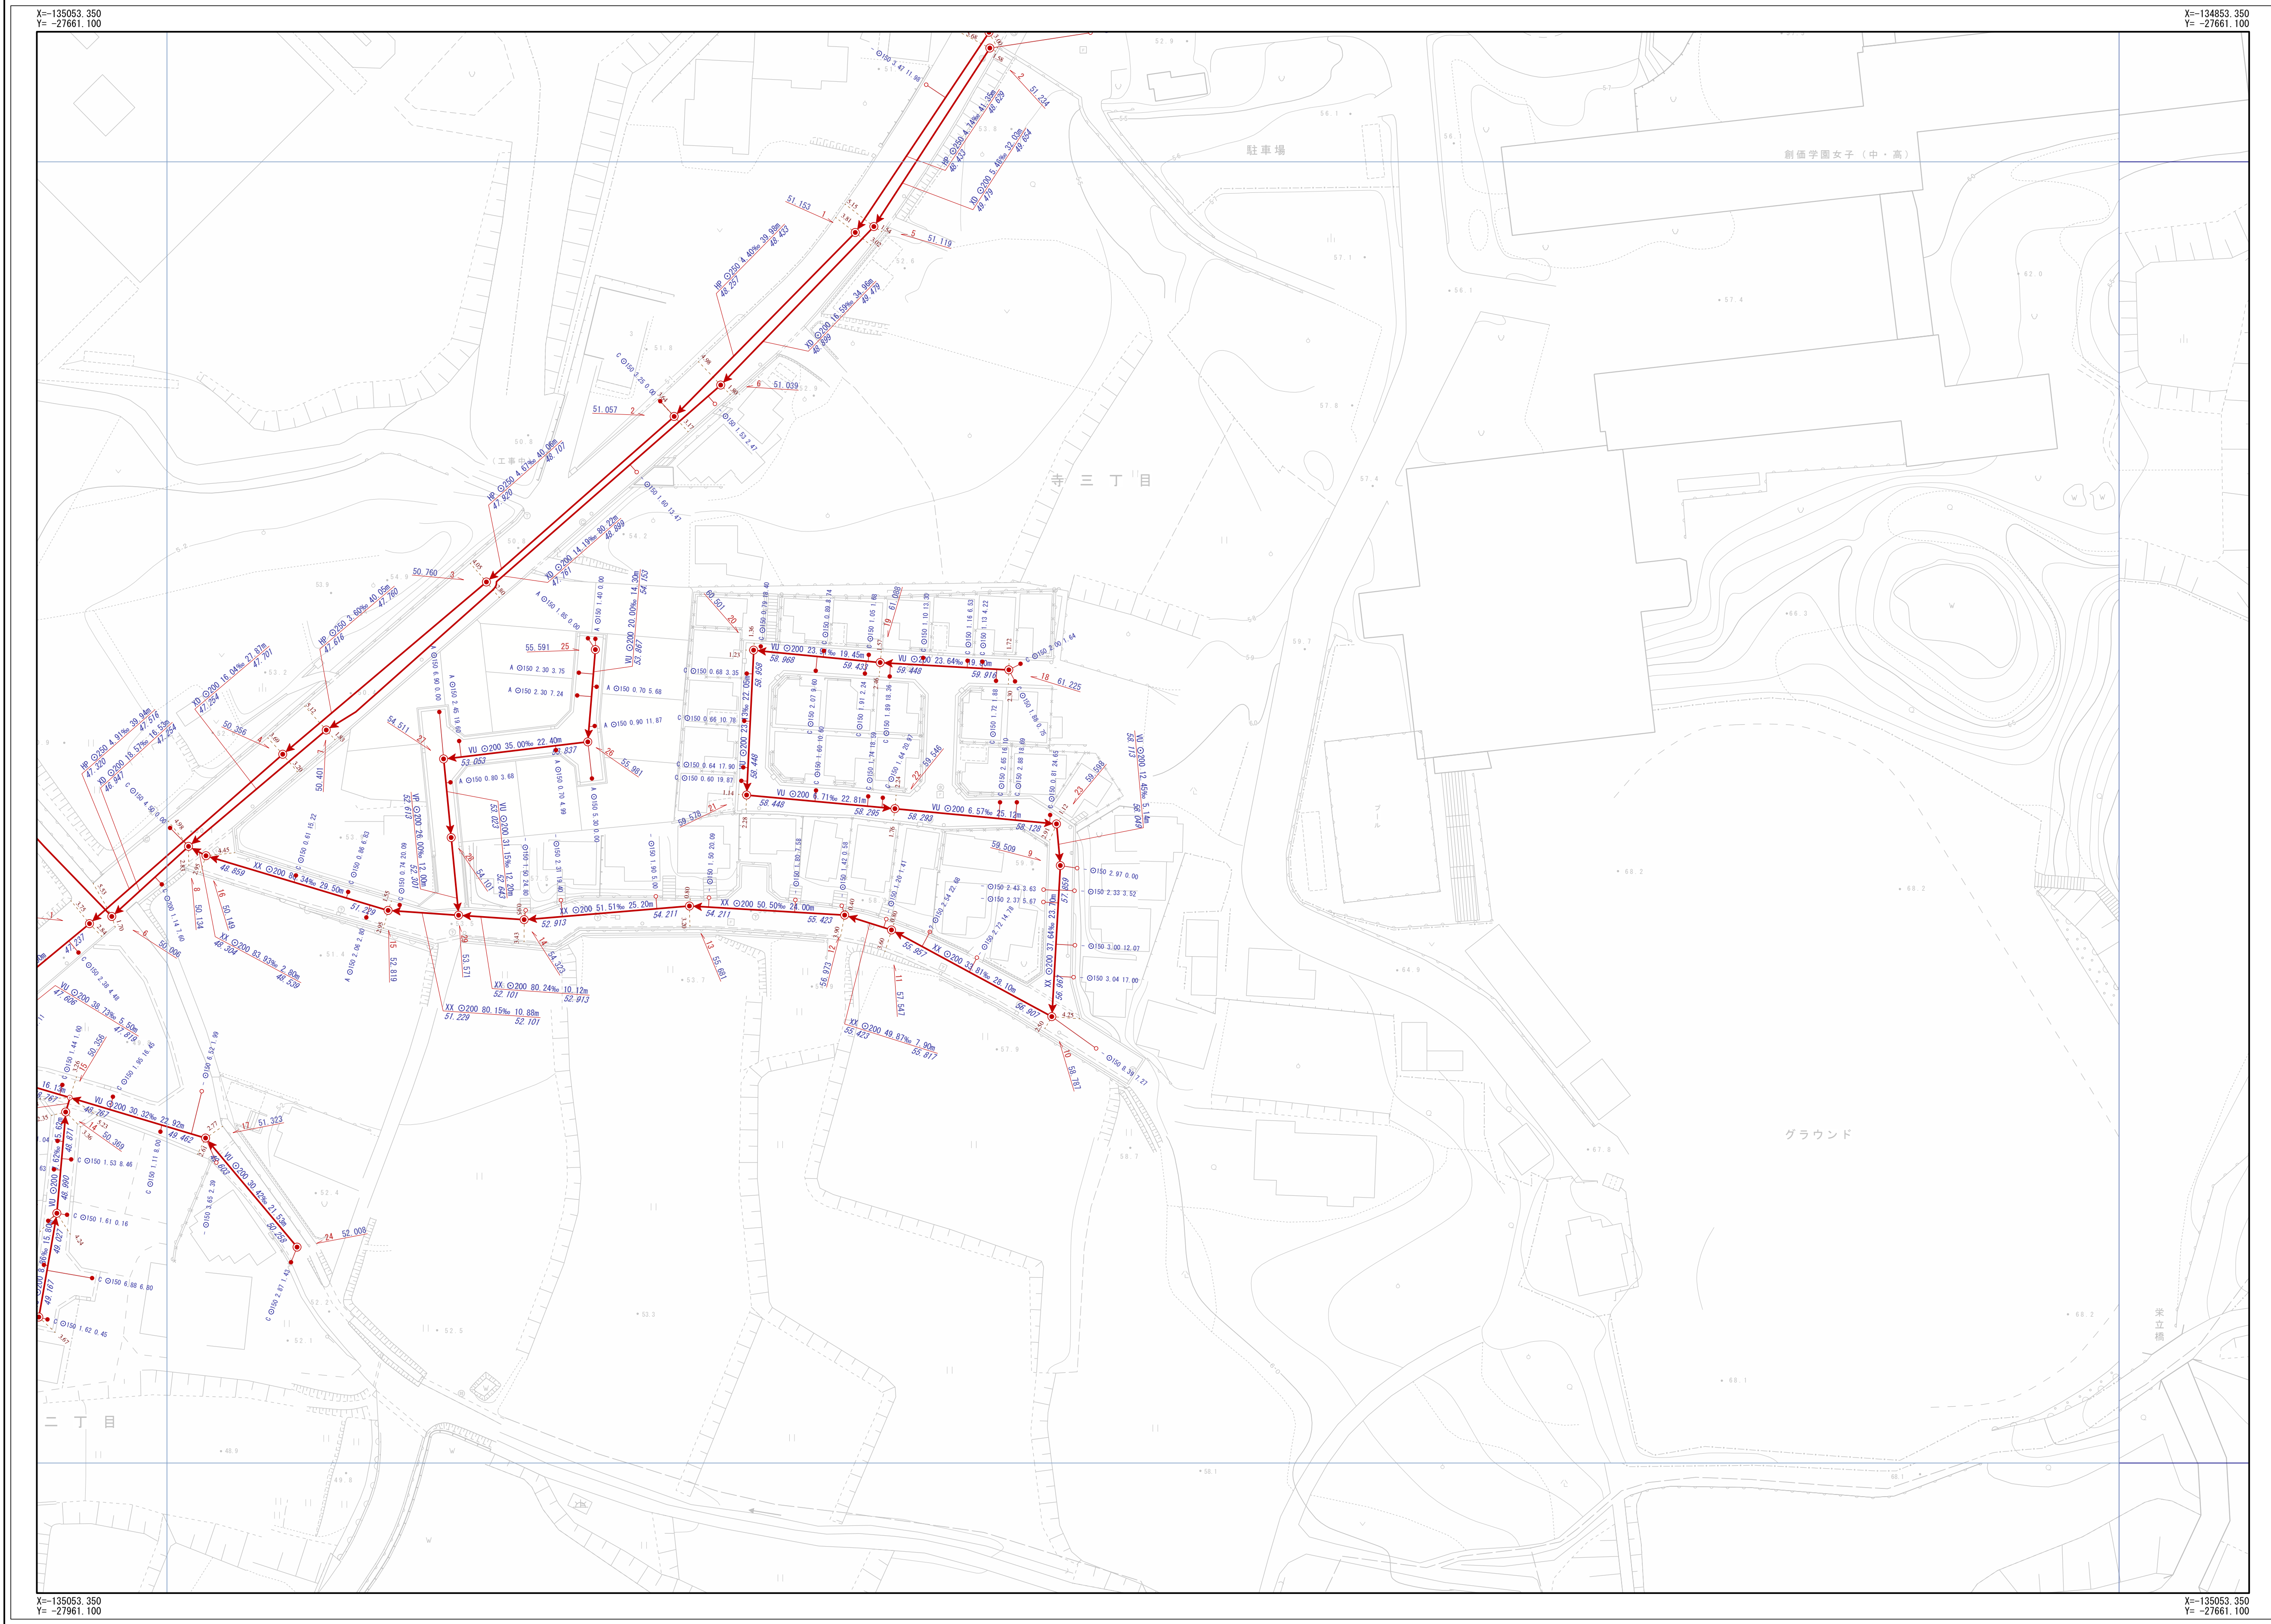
X=-135053.350
Y= -27661.100

X=-134853.350
Y= -27661.100

X=-135053.350
Y= -27961.100

X=-135053.350
Y= -27661.100

駐車場

創価学園女子（中・高）

寺三丁目

二丁目

グラウンド

プール

栄立橋

HP ⊙250 4.40‰ 39.98m
48.257 48.433

HP ⊙250 4.67‰ 40.06m
47.920 48.107

HP ⊙250 3.60‰ 40.05m
47.616 47.760

HP ⊙250 4.91‰ 39.04m
47.320 47.516

XD ⊙200 16.59‰ 34.96m
48.899 49.479

XD ⊙200 14.19‰ 80.22m
47.761 48.899

XD ⊙200 16.04‰ 27.87m
47.254 47.701

XD ⊙200 16.57‰ 16.53m
46.947 47.254

VU ⊙200 35.00‰ 22.40m
53.053 53.837

VU ⊙200 20.00‰ 14.30m
53.867 54.153

VU ⊙200 23.64‰ 19.45m
58.969 59.433

VU ⊙200 23.64‰ 19.60m
59.448 59.918

VU ⊙200 6.71‰ 22.81m
58.448 58.295

VU ⊙200 6.57‰ 25.12m
58.293 58.128

VU ⊙200 12.45‰ 5.11m
58.049 58.113

XX ⊙200 51.51‰ 25.20m
52.913 54.211

XX ⊙200 50.50‰ 24.00m
54.211 55.423

XX ⊙200 53.81‰ 28.10m
55.957 56.907

XX ⊙200 37.64‰ 23.70m
56.961 57.859

XX ⊙200 49.87‰ 7.90m
55.423 55.817

XX ⊙200 80.24‰ 10.12m
52.101 52.913

XX ⊙200 80.15‰ 10.88m
51.229 52.101

XX ⊙200 83.93‰ 2.80m
48.304 48.539

XX ⊙200 8.34‰ 29.50m
48.859 51.289

VU ⊙200 30.32‰ 22.92m
48.767 49.462

VU ⊙200 30.40‰ 21.53m
49.603 50.258

VU ⊙200 38.73‰ 5.50m
47.606 47.819

VU ⊙200 31.15‰ 12.29m
52.023 52.643

VP ⊙200 26.00‰ 12.00m
52.301 52.613

51.153 51.119 51.039 51.057 50.760 50.356 50.401 54.511 55.591 55.981 59.579 59.509 61.225 59.546 59.598 59.782 57.547 56.973 55.681 54.323 53.571 52.819 50.149 50.134 50.006 50.356 50.369 51.323 52.008 51.224 49.654 49.625 61.098 59.501